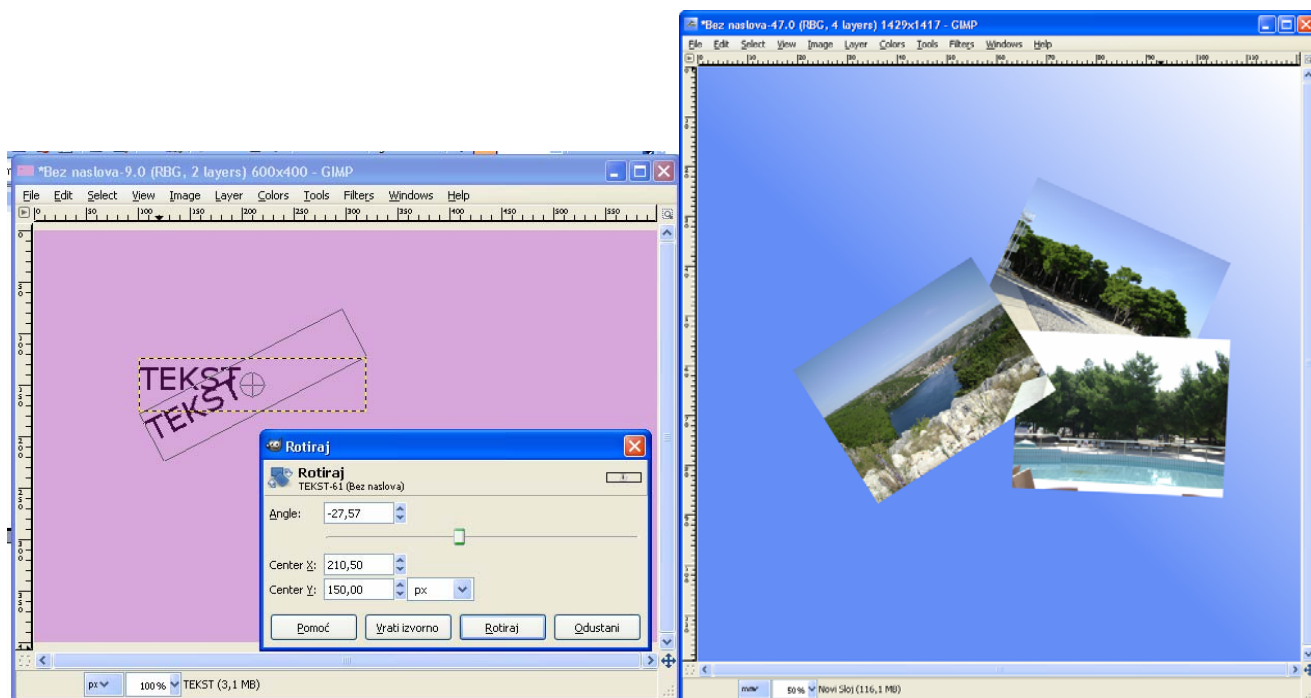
*Bez naslova-9.0 (RBG, 2 layers) 600x400 - GIMP

File Edit Select View Image Layer Colors Tools Filters Windows Help

50 100 150 200 250 300 350 400 450 500 550

TEKST

TEKST

Rotiraj

Rotiraj
TEKST-61 (Bez naslova)

Angle: -27,57

Center X: 210,50

Center Y: 150,00 px

Pomoć Vrati izvorno Rotiraj Odustani

px 100 % TEKST (3,1 MB)

*Bez naslova-47.0 (RBG, 4 layers) 1429x1417 - GIMP

File Edit Select View Image Layer Colors Tools Filters Windows Help

mm 50 % Novi Sloj (116,1 MB)